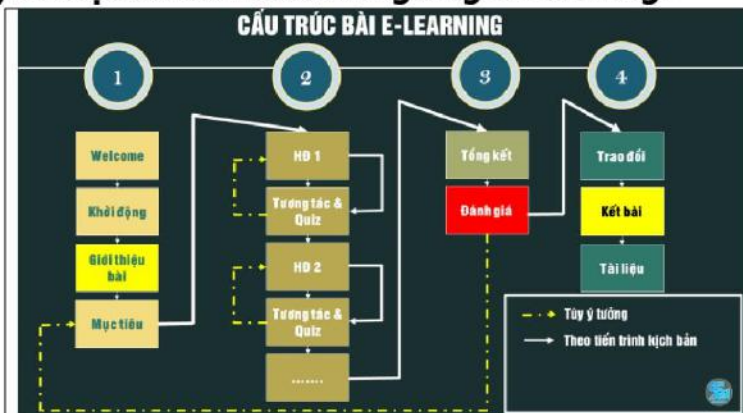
CẤU TRÚC BÀI E-LEARNING

1

2

3

4

Welcome

Khởi động

Giới thiệu bài

Mục tiêu

HĐ 1

Tương tác & Quiz

HĐ 2

Tương tác & Quiz

.......

Tổng kết

Đánh giá

Trao đổi

Kết bài

Tài liệu

Tùy ý tưởng

Theo tiến trình kịch bản